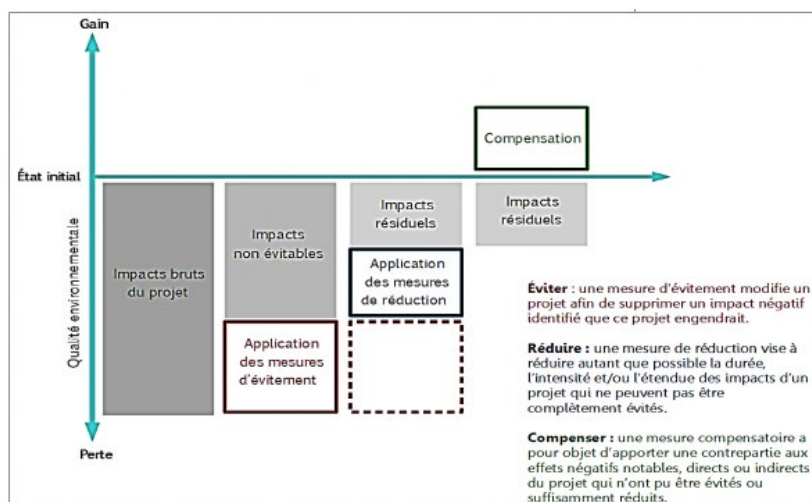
Gain

État initial

Perte

Qualité environnementale

Compensation

Impacts bruts du projet

Impacts non évitables

Application des mesures d'évitement

Impacts résiduels

Application des mesures de réduction

Impacts résiduels

**Éviter** : une mesure d'évitement modifie un projet afin de supprimer un impact négatif identifié que ce projet engendrait.

**Réduire** : une mesure de réduction vise à réduire autant que possible la durée, l'intensité et/ou l'étendue des impacts d'un projet qui ne peuvent pas être complètement évités.

**Compenser** : une mesure compensatoire a pour objet d'apporter une contrepartie aux effets négatifs notables, directs ou indirects du projet qui n'ont pu être évités ou suffisamment réduits.